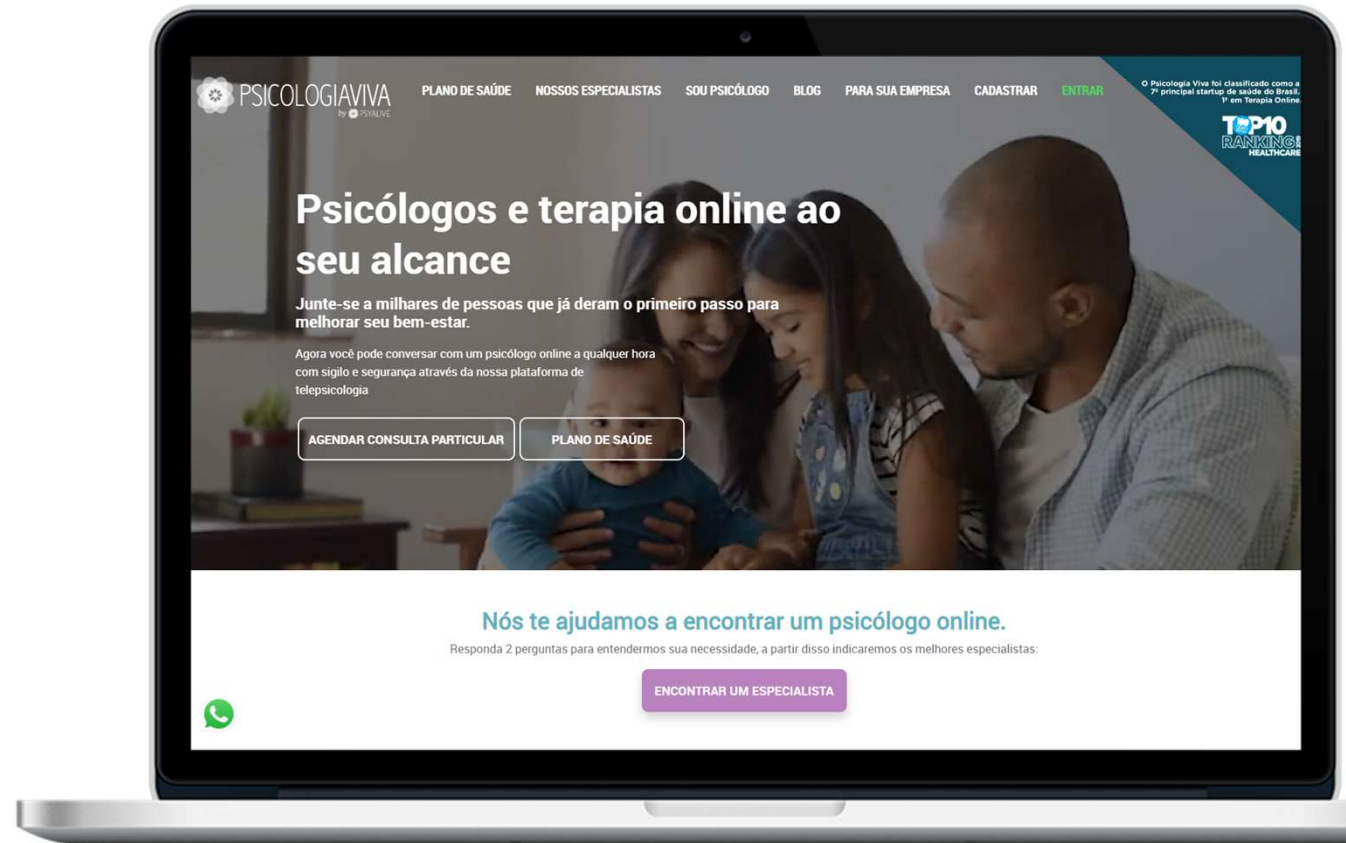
PSICOLOGIAVIVA
by PSYALIVE

PLANO DE SAÚDE NOSSOS ESPECIALISTAS SOU PSICÓLOGO BLOG PARA SUA EMPRESA CADASTRAR ENTRAR

O Psicologia Viva foi classificado como a 7ª principal startup de saúde do Brasil. 1º em Terapia Online.

TOP10 RANKING HEALTHCARE

Psicólogos e terapia online ao seu alcance

Junte-se a milhares de pessoas que já deram o primeiro passo para melhorar seu bem-estar.

Agora você pode conversar com um psicólogo online a qualquer hora com sigilo e segurança através da nossa plataforma de telepsicologia

AGENDAR CONSULTA PARTICULAR

PLANO DE SAÚDE

Nós te ajudamos a encontrar um psicólogo online.

Responda 2 perguntas para entendermos sua necessidade, a partir disso indicaremos os melhores especialistas:

ENCONTRAR UM ESPECIALISTA